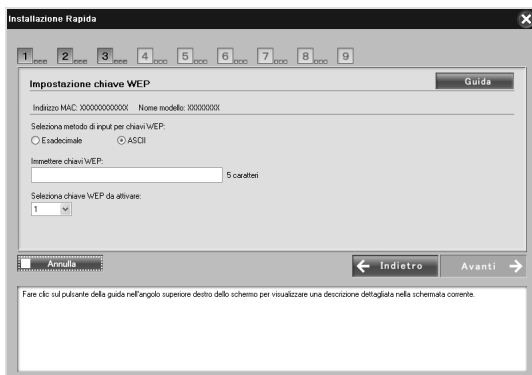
Installazione Rapida

1 2 3 4 5 6 7 8 9

Impostazione chiave WEP

Guida

Indirizzo MAC: XXXXXXXXXXXX Nome modello: XXXXXXXX

Seleziona metodo di input per chiavi WEP:
Esadecimale ASCII

Immettere chiavi WEP:
5 caratteri

Seleziona chiave WEP da attivare:
1

Annulla

Indietro

Avanti

Fare clic sul pulsante della guida nell'angolo superiore destro dello schermo per visualizzare una descrizione dettagliata nella schermata corrente.